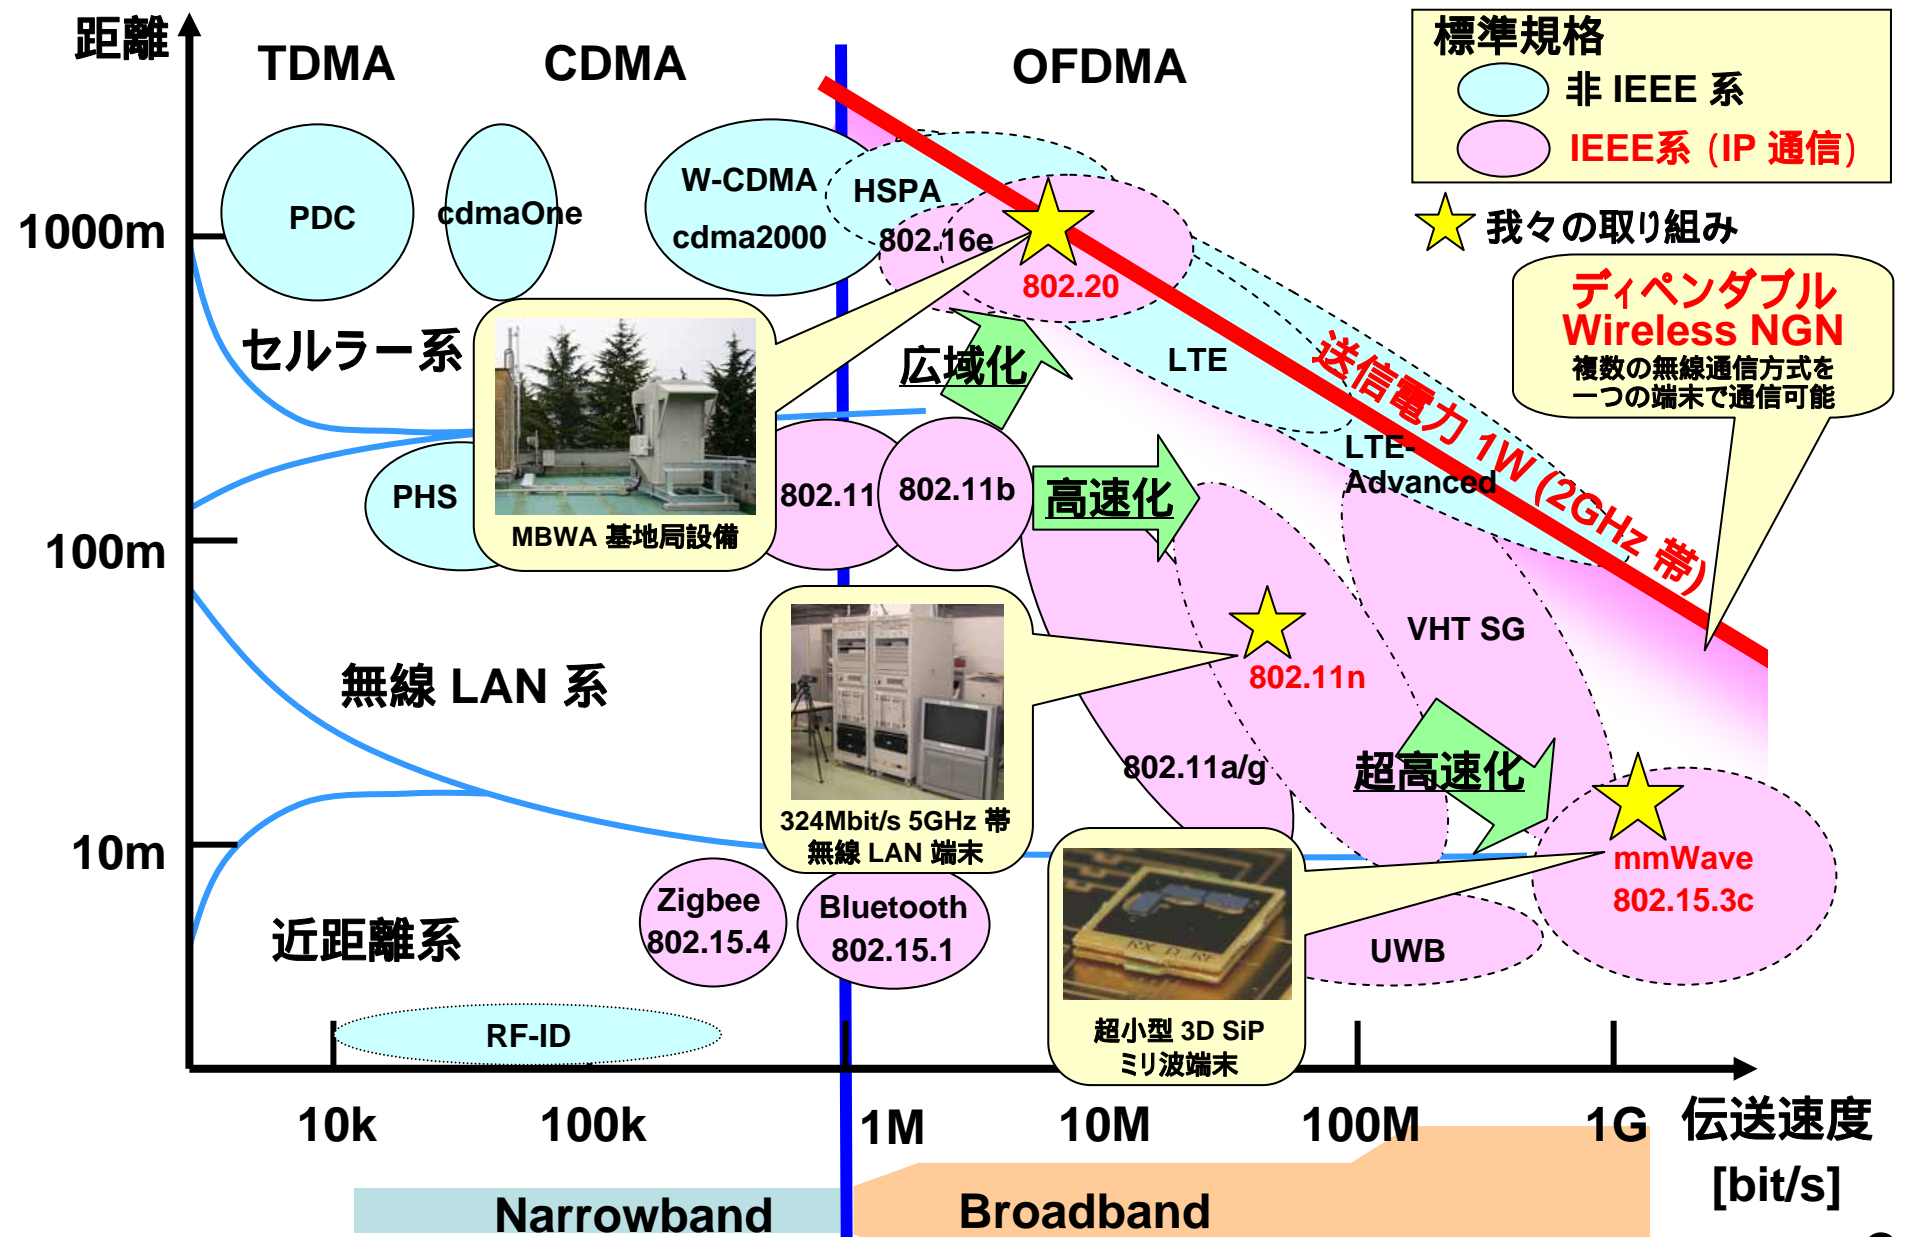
距離

TDMA

CDMA

OFDMA

標準規格

非 IEEE 系

IEEE系（IP 通信）

我々の取り組み

1000m

PDC

cdmaOne

W-CDMA

cdma2000

HSPA

802.16e

802.20

ディペンダブル Wireless NGN

複数の無線通信方式を一つの端末で通信可能

セルラー系

MBWA 基地局設備

広域化

LTE

送信電力 1W (2GHz 帯)

PHS

802.11

802.11b

高速化

LTE-Advanced

100m

VHT SG

802.11n

無線 LAN 系

324Mbit/s 5GHz 帯 無線 LAN 端末

802.11a/g

超高速化

10m

mmWave

802.15.3c

近距離系

Zigbee 802.15.4

Bluetooth 802.15.1

超小型 3D SiP ミリ波端末

UWB

RF-ID

10k

100k

1M

10M

100M

1G

伝送速度 [bit/s]

Narrowband

Broadband